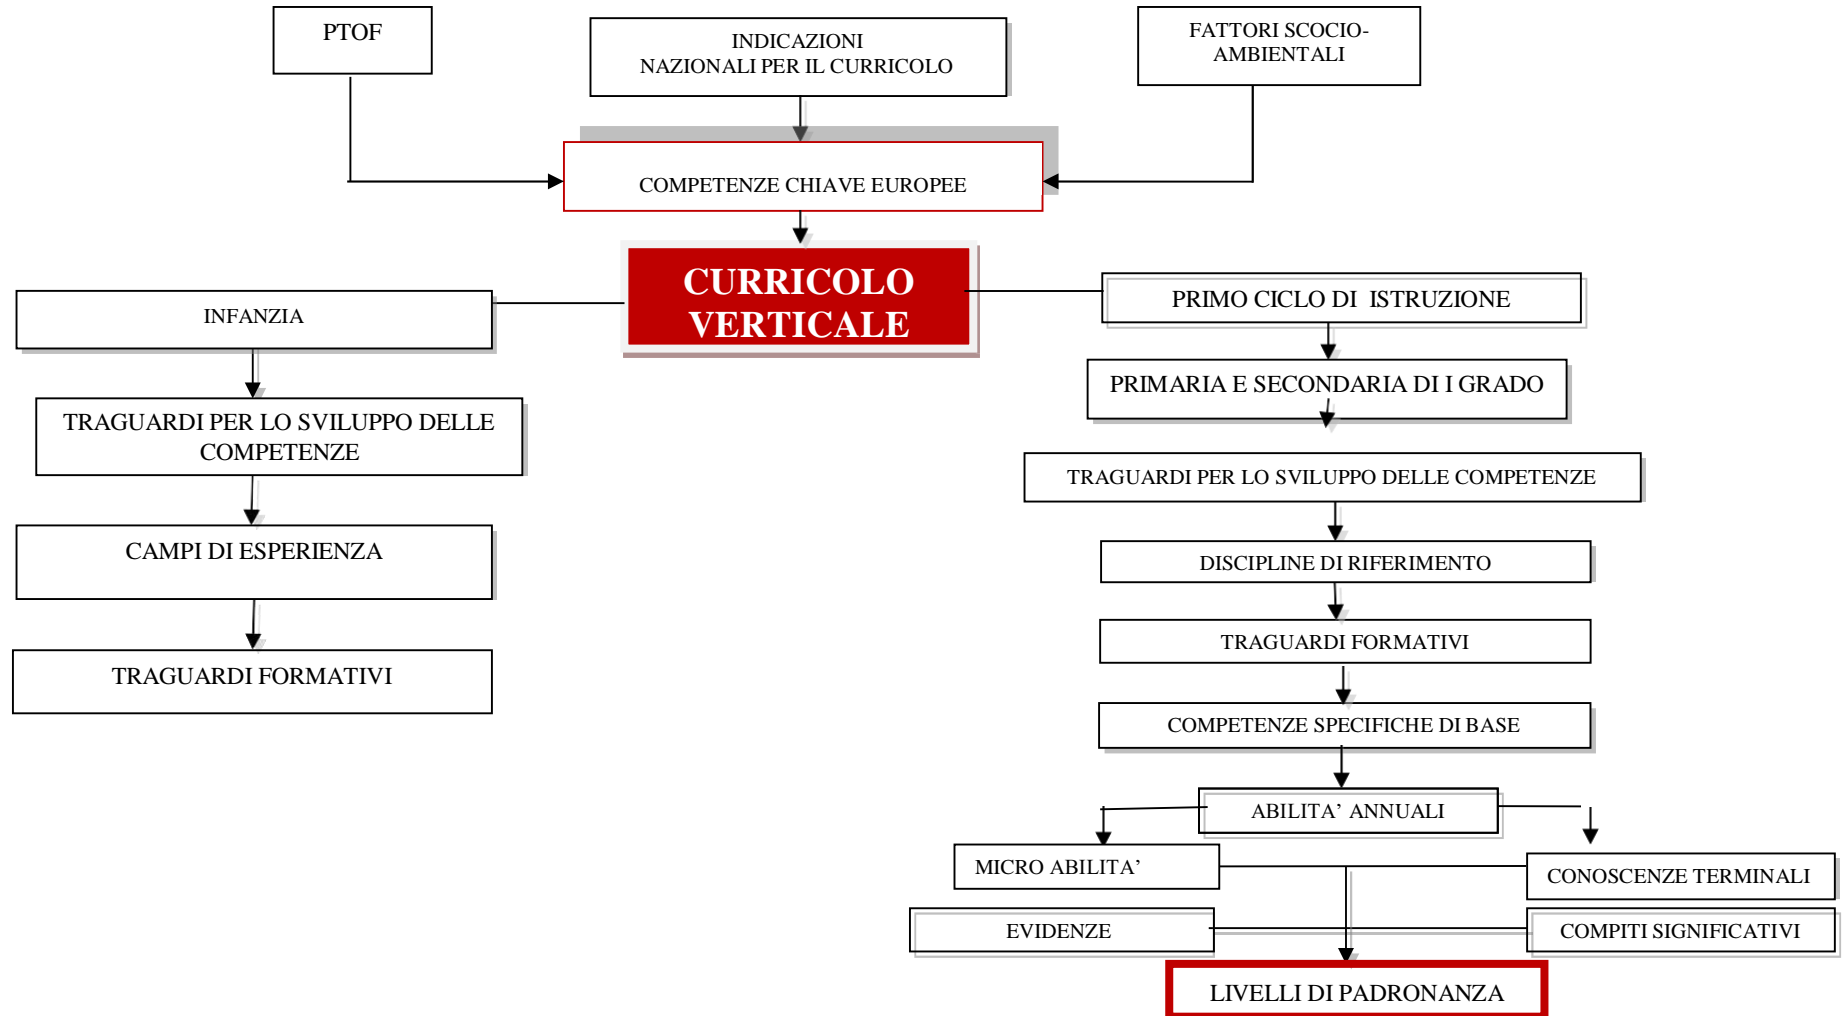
PTOF

INDICAZIONI NAZIONALI PER IL CURRICOLO

FATTORI SCOCIO-AMBIENTALI

COMPETENZE CHIAVE EUROPEE

CURRICOLO VERTICALE

INFANZIA

TRAGUARDI PER LO SVILUPPO DELLE COMPETENZE

CAMPI DI ESPERIENZA

TRAGUARDI FORMATIVI

PRIMO CICLO DI ISTRUZIONE

PRIMARIA E SECONDARIA DI I GRADO

TRAGUARDI PER LO SVILUPPO DELLE COMPETENZE

DISCIPLINE DI RIFERIMENTO

TRAGUARDI FORMATIVI

COMPETENZE SPECIFICHE DI BASE

ABILITA' ANNUALI

MICRO ABILITA'

CONOSCENZE TERMINALI

EVIDENZE

COMPITI SIGNIFICATIVI

LIVELLI DI PADRONANZA